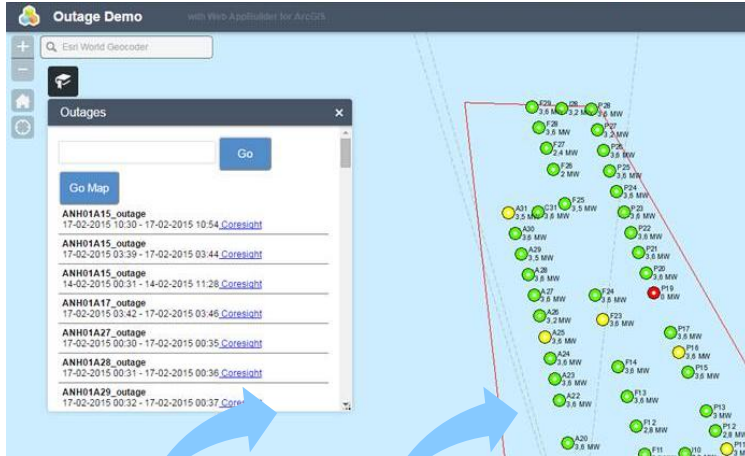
Outage Demo with Web AppBuilder for ArcGIS

Esri World Geocoder

Outages

Go

Go Map

ANH01A15_outage
17-02-2015 10:30 - 17-02-2015 10:54 Coresight

ANH01A15_outage
17-02-2015 03:39 - 17-02-2015 03:44 Coresight

ANH01A15_outage
14-02-2015 00:31 - 14-02-2015 11:28 Coresight

ANH01A17_outage
17-02-2015 03:42 - 17-02-2015 03:46 Coresight

ANH01A27_outage
17-02-2015 00:30 - 17-02-2015 00:35 Coresight

ANH01A28_outage
17-02-2015 00:31 - 17-02-2015 00:36 Coresight

ANH01A29_outage
17-02-2015 00:32 - 17-02-2015 00:37 Coresight

F29 3,6 MW
F28 3,2 MW
P28 3,6 MW
F28 3,6 MW
P27 1,2 MW
F27 2,4 MW
P26 3,6 MW
F26 2 MW
P25 3,6 MW
P24 3,6 MW
F25 3,5 MW
A31 3,5 MW
C31
P23 3,6 MW
A30 3,6 MW
P22 3,6 MW
A29 3,6 MW
P21 3,6 MW
A28 3,6 MW
P20 3,6 MW
A27 2,8 MW
F24 3,6 MW
P19 0 MW
A26 3,6 MW
F23 3,6 MW
A25 3,6 MW
P17 3,6 MW
A24 3,6 MW
P16 3,6 MW
F14 3,6 MW
P15 3,6 MW
A23 3,6 MW
F13 3,6 MW
A22 3,6 MW
P13 3 MW
F12 2,8 MW
P12 2,8 MW
A20 3,6 MW
F11
I10
P11